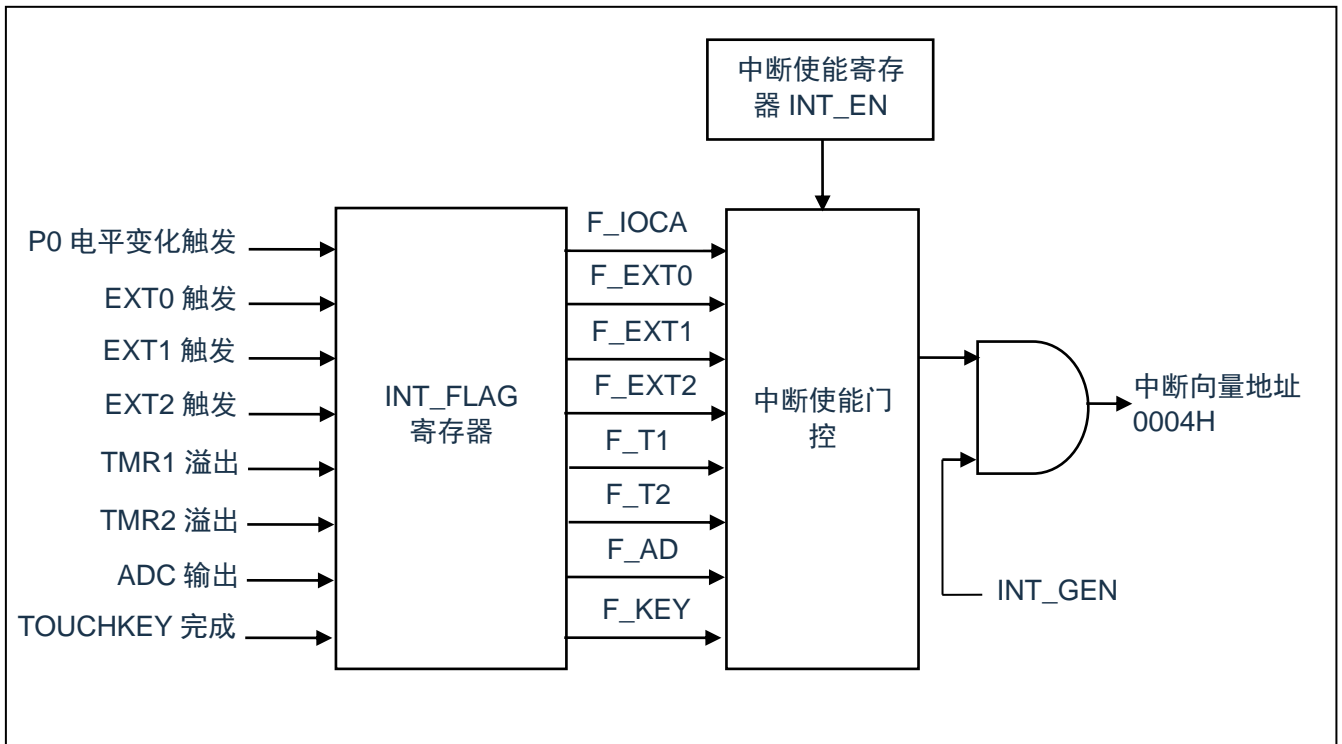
中断使能寄存器 INT_EN

P0 电平变化触发
EXT0 触发
EXT1 触发
EXT2 触发
TMR1 溢出
TMR2 溢出
ADC 输出
TOUCHKEY 完成

INT_FLAG 寄存器

F_IOCA
F_EXT0
F_EXT1
F_EXT2
F_T1
F_T2
F_AD
F_KEY

中断使能门控

中断向量地址 0004H

INT_GEN